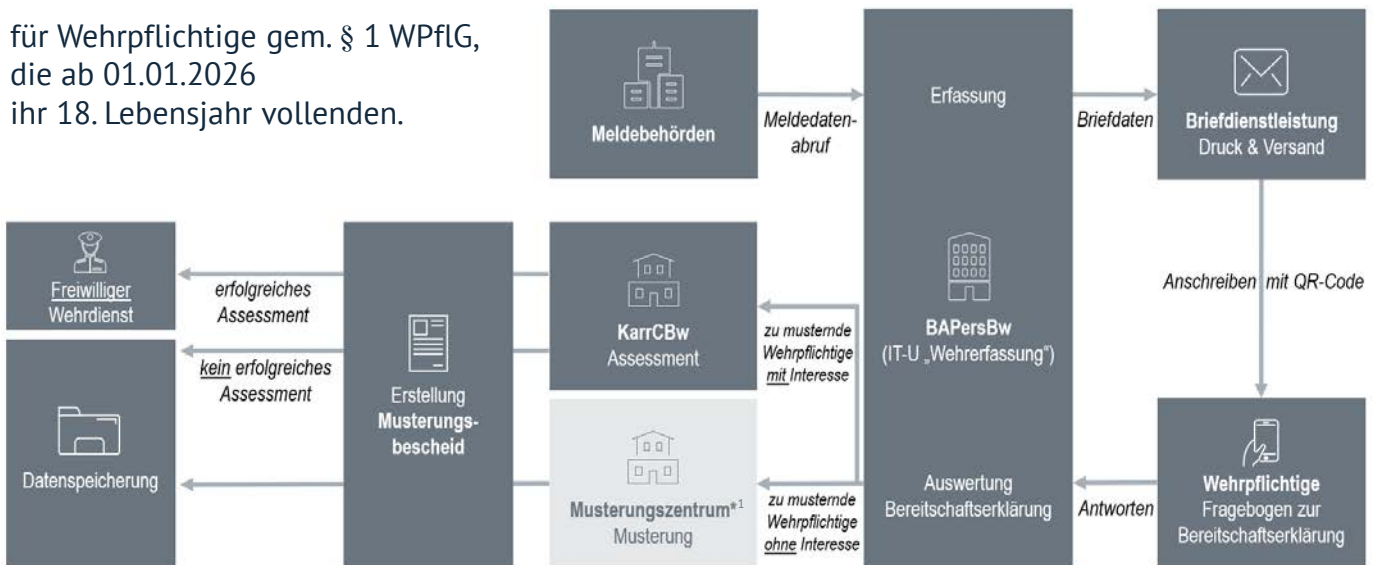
für Wehrpflichtige gem. § 1 WPflG, die ab 01.01.2026 ihr 18. Lebensjahr vollenden.

Meldebehörden

Meldedatenabruf

Erfassung

Briefdaten

Briefdienstleistung
Druck & Versand

Anschreiben mit QR-Code

Freiwilliger Wehrdienst

erfolgreiches Assessment

kein erfolgreiches Assessment

Datenspeicherung

Erstellung
Musterungsbescheid

KarrCBw
Assessment

zu musternde Wehrpflichtige mit Interesse

BAPersBw
(IT-U „Wehrerfassung")

Musterungszentrum*$^1$
Musterung

zu musternde Wehrpflichtige ohne Interesse

Auswertung Bereitschaftserklärung

Antworten

Wehrpflichtige
Fragebogen zur Bereitschaftserklärung